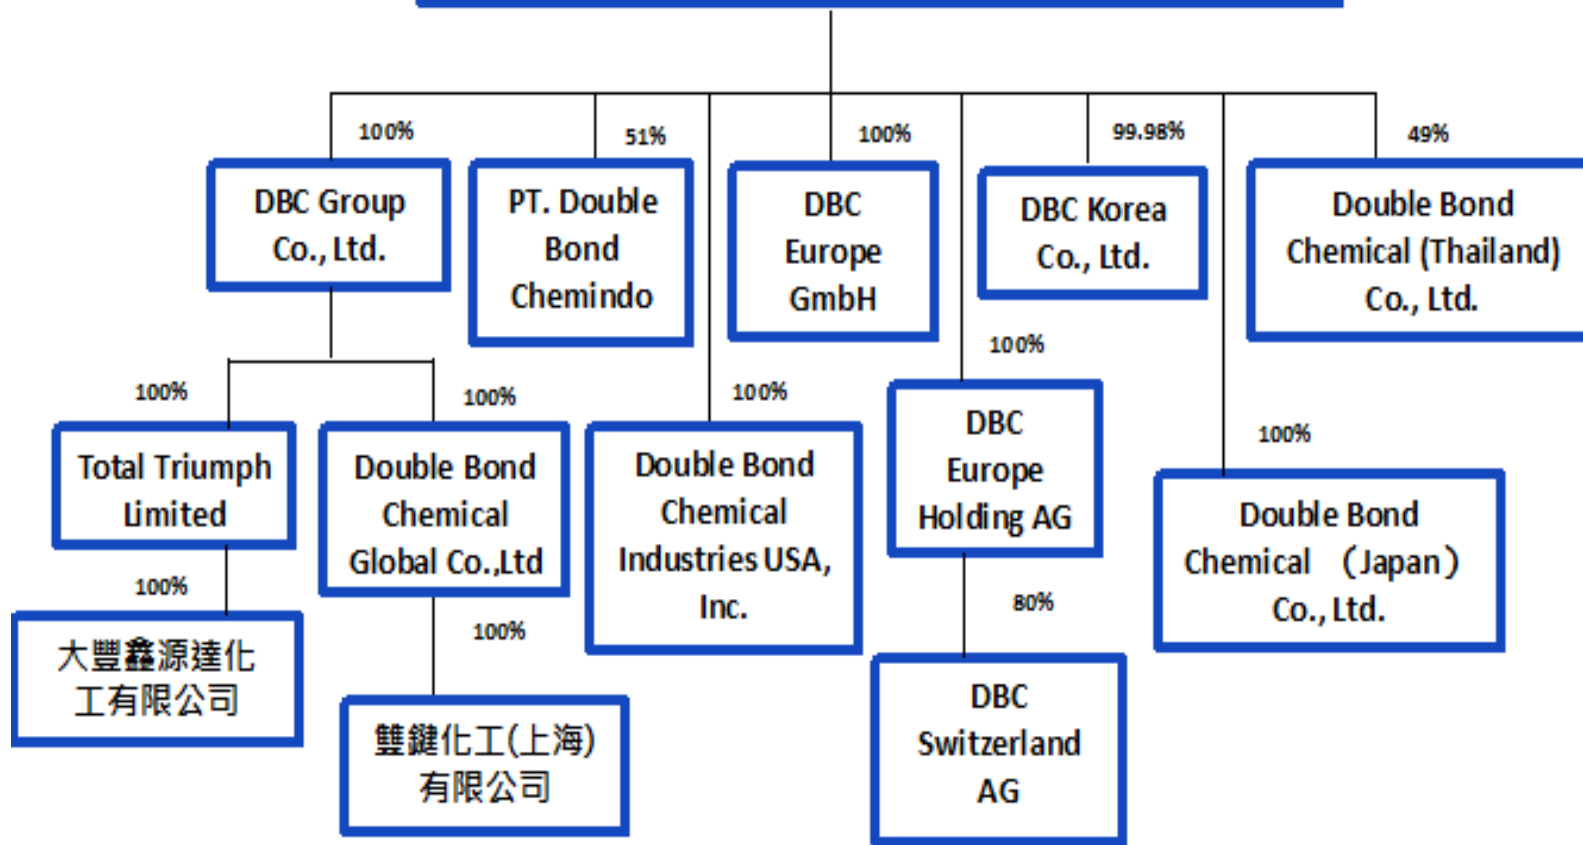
100%
DBC Group Co., Ltd.

51%
PT. Double Bond Chemindo

100%
DBC Europe GmbH

99.98%
DBC Korea Co., Ltd.

49%
Double Bond Chemical (Thailand) Co., Ltd.

100%
Total Triumph Limited

100%
Double Bond Chemical Global Co.,Ltd

100%
Double Bond Chemical Industries USA, Inc.

100%
DBC Europe Holding AG

100%
Double Bond Chemical （Japan） Co., Ltd.

100%
大豐鑫源達化工有限公司

100%
雙鍵化工(上海)有限公司

80%
DBC Switzerland AG